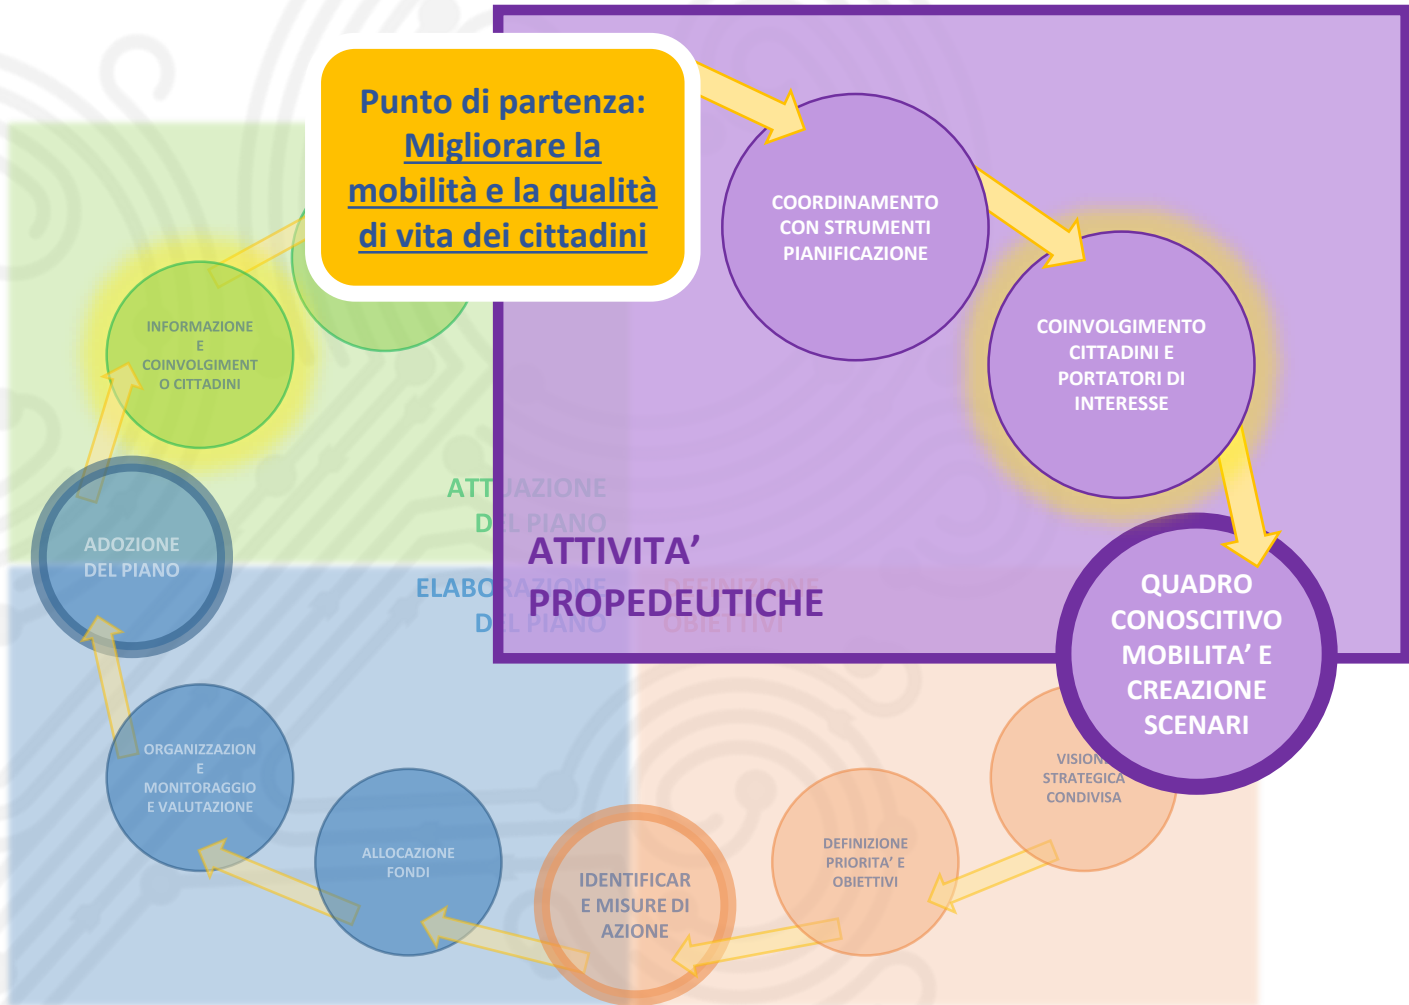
Punto di partenza: Migliorare la mobilità e la qualità di vita dei cittadini

COORDINAMENTO CON STRUMENTI PIANIFICAZIONE

COINVOLGIMENTO CITTADINI E PORTATORI DI INTERESSE

QUADRO CONOSCITIVO MOBILITA' E CREAZIONE SCENARI

ATTIVITA' PROPEDEUTICHE

ATTUAZIONE DEL PIANO

ELABORAZIONE DEL PIANO

DEFINIZIONE OBIETTIVI

INFORMAZIONE E COINVOLGIMENT O CITTADINI

ADOZIONE DEL PIANO

ORGANIZZAZION E MONITORAGGIO E VALUTAZIONE

ALLOCAZIONE FONDI

IDENTIFICAR E MISURE DI AZIONE

DEFINIZIONE PRIORITA' E OBIETTIVI

VISION STRATEGICA CONDIVISA